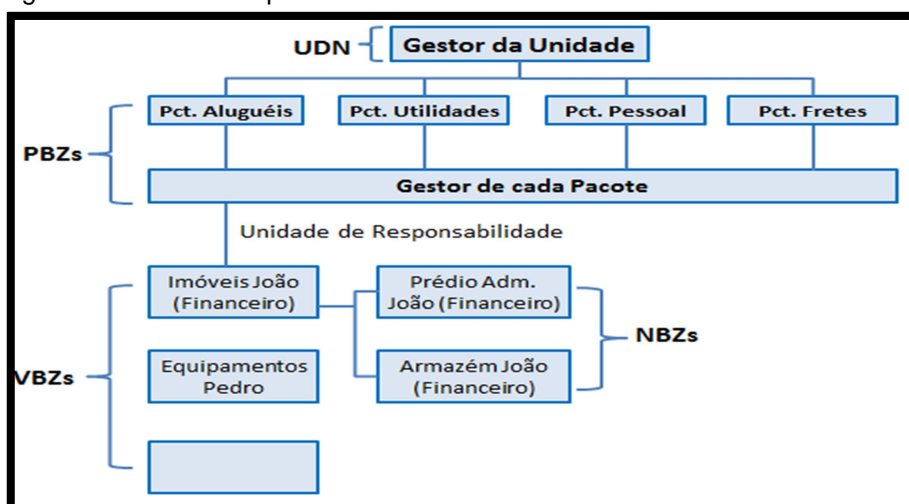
UDN

Gestor da Unidade

Pct. Aluguéis

Pct. Utilidades

Pct. Pessoal

Pct. Fretes

PBZs

Gestor de cada Pacote

Unidade de Responsabilidade

Imóveis João (Financeiro)

Prédio Adm. João (Financeiro)

NBZs

Equipamentos Pedro

Armazém João (Financeiro)

VBZs